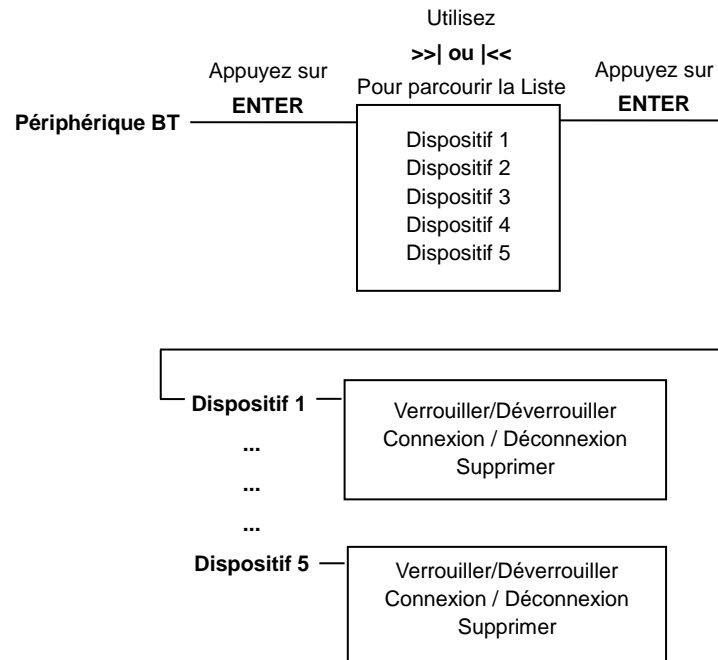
Utilisez
>>| ou |<<
Pour parcourir la Liste

Appuyez sur
ENTER

Appuyez sur
ENTER

Périphérique BT

Dispositif 1
Dispositif 2
Dispositif 3
Dispositif 4
Dispositif 5

Dispositif 1

Verrouiller/Déverrouiller
Connexion / Déconnexion
Supprimer

...
...
...

Dispositif 5

Verrouiller/Déverrouiller
Connexion / Déconnexion
Supprimer